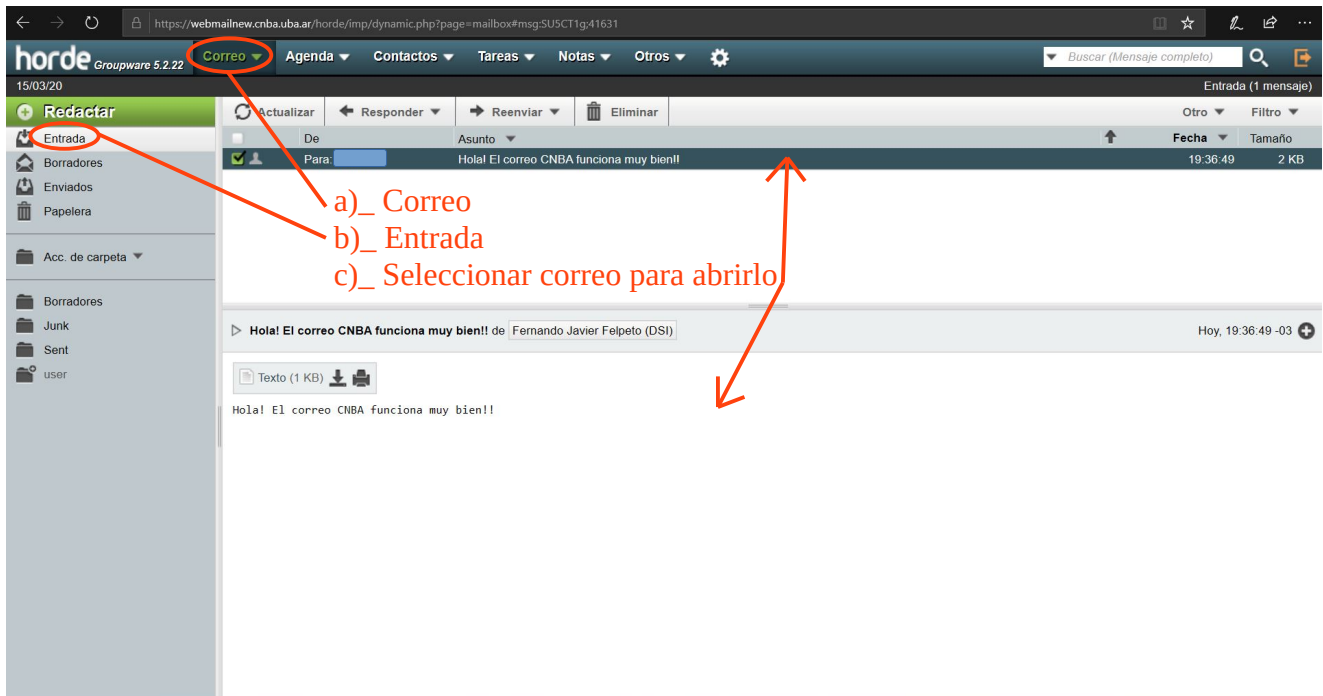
https://webmailnew.cnba.uba.ar/horde/imp/dynamic.php?page=mailbox#msg:SU5CT1g;41631

horde Groupware 5.2.22 Correo Agenda Contactos Tareas Notas Otros

Buscar (Mensaje completo)

15/03/20

Entrada (1 mensaje)

Redactar

Actualizar Responder Reenviar Eliminar Otro Filtro

Entrada
Borradores
Enviados
Papelera

Acc. de carpeta

Borradores
Junk
Sent
user

| | De | Asunto | Fecha | Tamaño |
|---|---|---|---|---|
| | Para: | Hola! El correo CNBA funciona muy bien!! | 19:36:49 | 2 KB |

a)_ Correo
b)_ Entrada
c)_ Seleccionar correo para abrirlo

Hola! El correo CNBA funciona muy bien!! de Fernando Javier Felpeto (DSI)

Hoy, 19:36:49 -03

Texto (1 KB)

Hola! El correo CNBA funciona muy bien!!